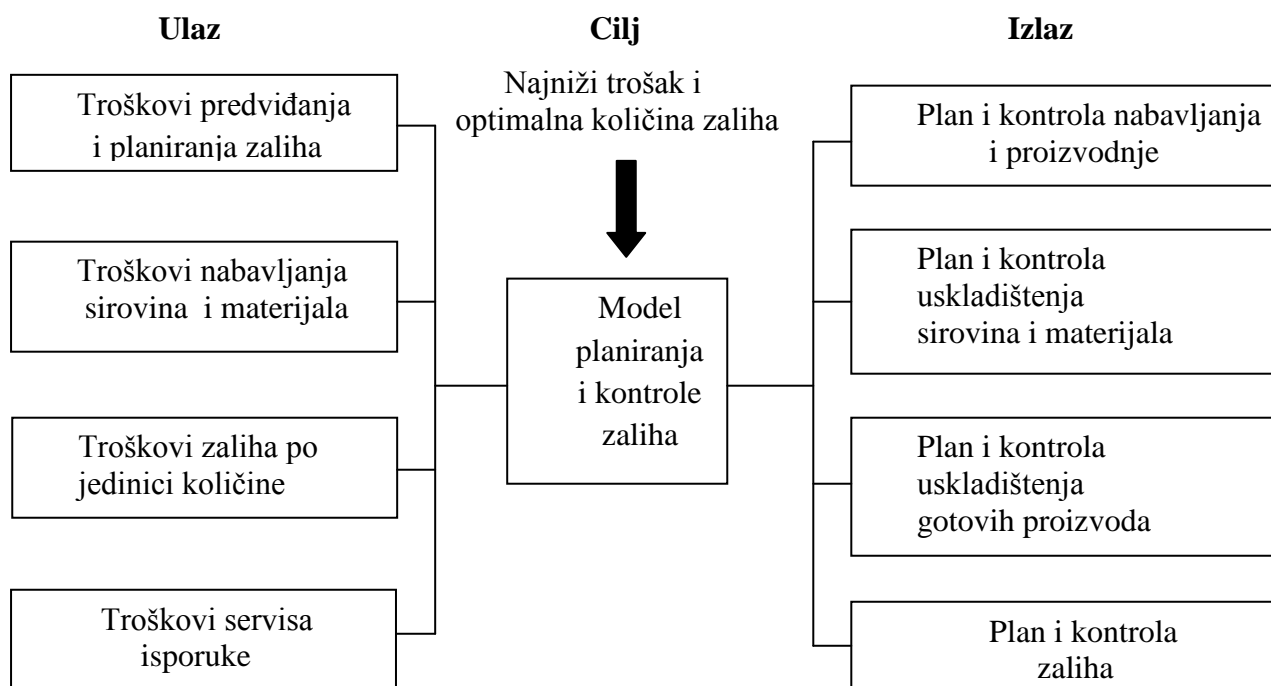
Ulaz

Cilj

Izlaz

Troškovi predviđanja i planiranja zaliha

Troškovi nabavljanja sirovina i materijala

Troškovi zaliha po jedinici količine

Troškovi servisa isporuke

Najniži trošak i optimalna količina zaliha

Model planiranja i kontrole zaliha

Plan i kontrola nabavljanja i proizvodnje

Plan i kontrola uskladištenja sirovina i materijala

Plan i kontrola uskladištenja gotovih proizvoda

Plan i kontrola zaliha